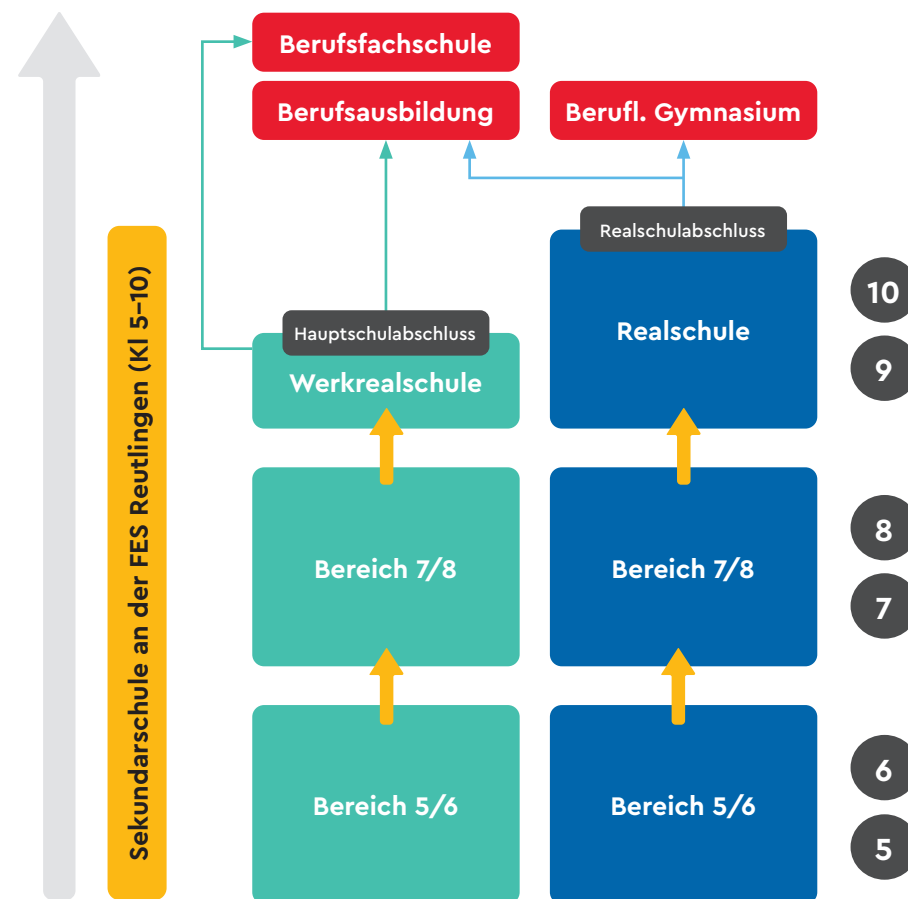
Sekundarschule an der FES Reutlingen (Kl 5–10)

Berufsfachschule

Berufsausbildung

Berufl. Gymnasium

Realschulabschluss

Realschule

Hauptschulabschluss

Werkrealschule

Bereich 7/8

Bereich 7/8

Bereich 5/6

Bereich 5/6

10

9

8

7

6

5